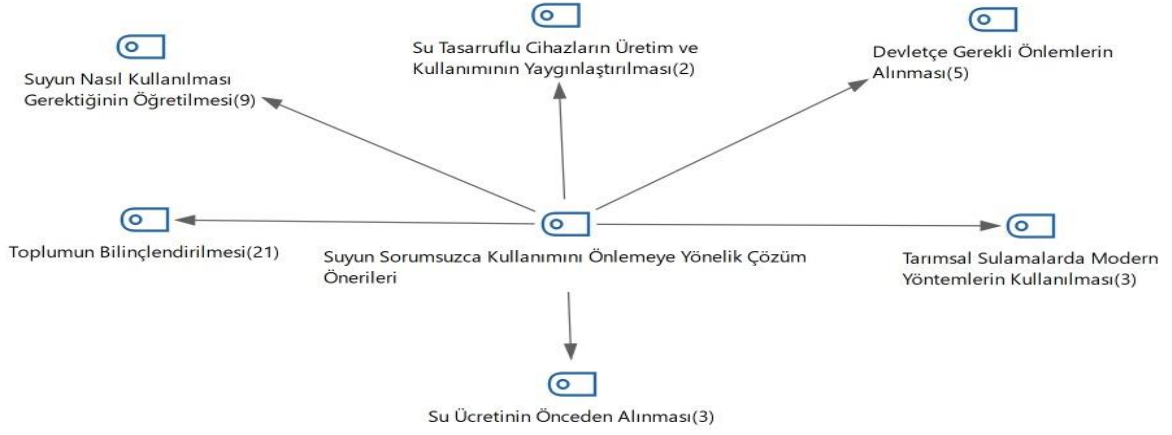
Su Tasarruflu Cihazların Üretim ve Kullanımının Yaygınlaştırılması(2)

Suyun Nasıl Kullanılması Gerektiğinin Öğretilmesi(9)

Devletçe Gerekli Önlemlerin Alınması(5)

Toplumun Bilinçlendirilmesi(21)

Suyun Sorumsuzca Kullanımını Önlemeye Yönelik Çözüm Önerileri

Tarımsal Sulamalarda Modern Yöntemlerin Kullanılması(3)

Su Ücretinin Önceden Alınması(3)